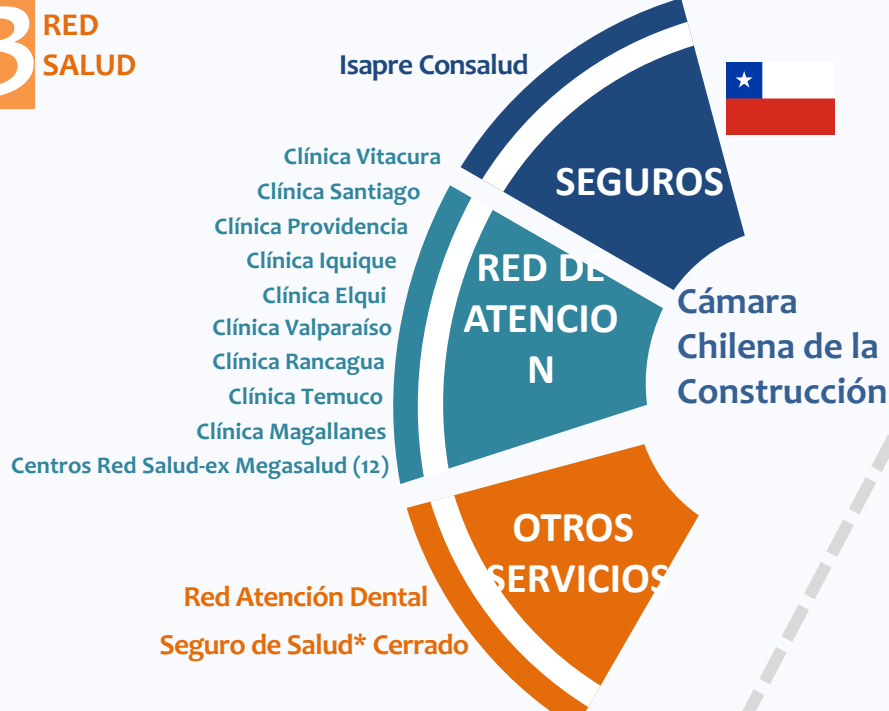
3 RED SALUD

Isapre Consalud

SEGUROS

Clínica Vitacura
Clínica Santiago
Clínica Providencia
Clínica Iquique
Clínica Elqui
Clínica Valparaíso
Clínica Rancagua
Clínica Temuco
Clínica Magallanes
Centros Red Salud-ex Megasalud (12)

RED DE ATENCIO N

Cámara Chilena de la Construcción

OTROS SERVICIOS

Red Atención Dental
Seguro de Salud* Cerrado